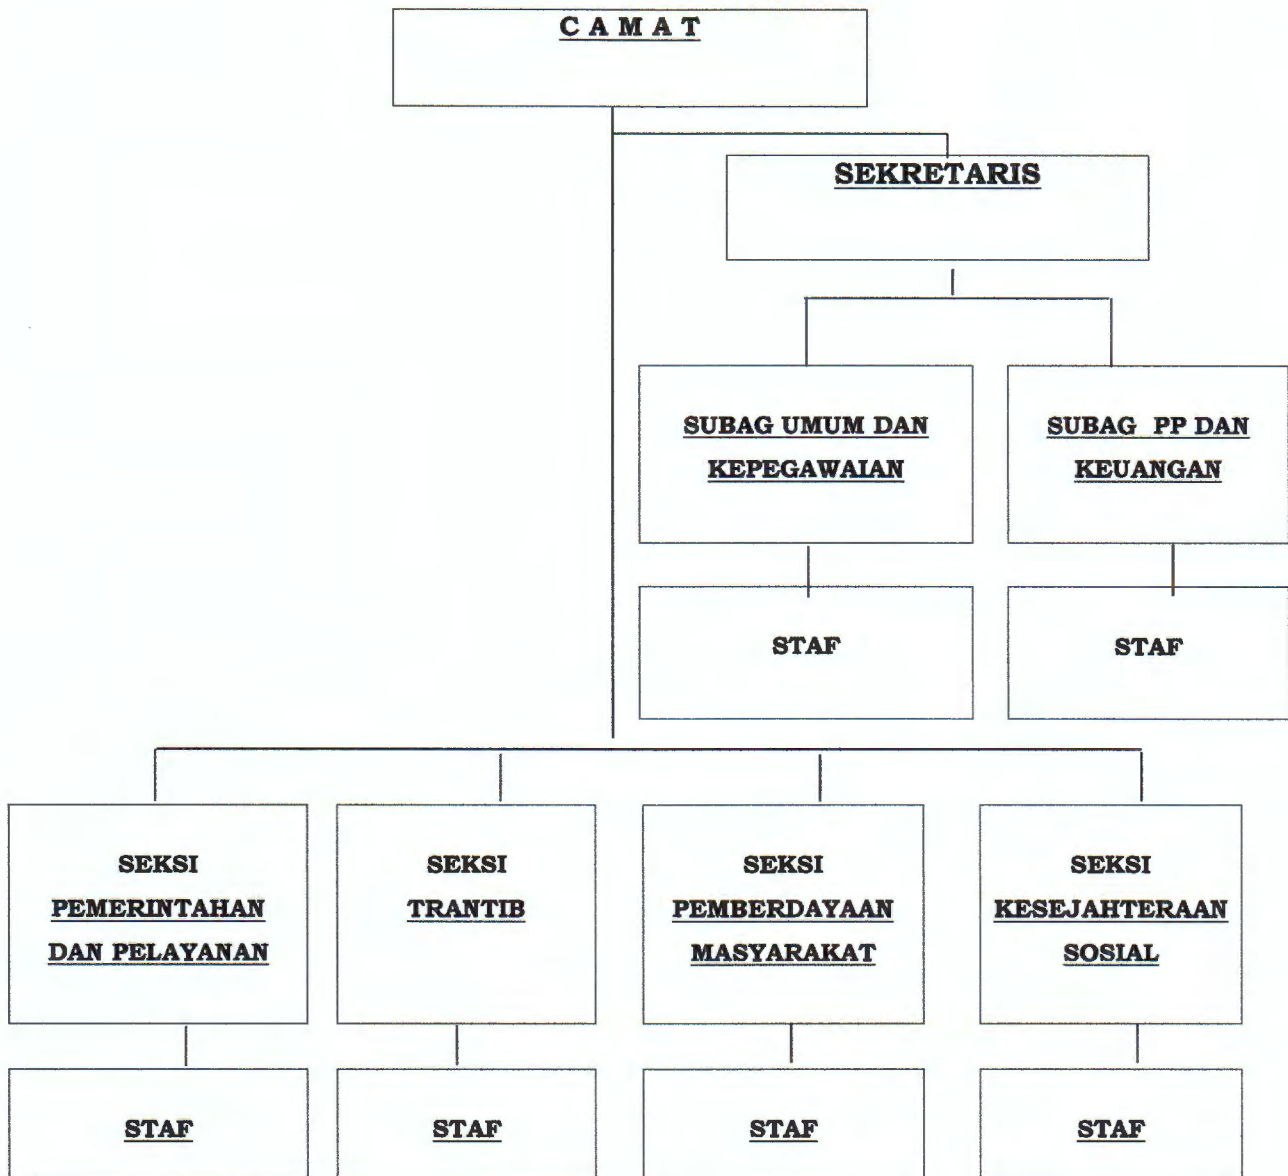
C A M A T

SEKRETARIS

SUBAG UMUM DAN KEPEGAWAIAN

SUBAG PP DAN KEUANGAN

STAF

STAF

SEKSI PEMERINTAHAN DAN PELAYANAN

SEKSI TRANTIB

SEKSI PEMBERDAYAAN MASYARAKAT

SEKSI KESEJAHTERAAN SOSIAL

STAF

STAF

STAF

STAF